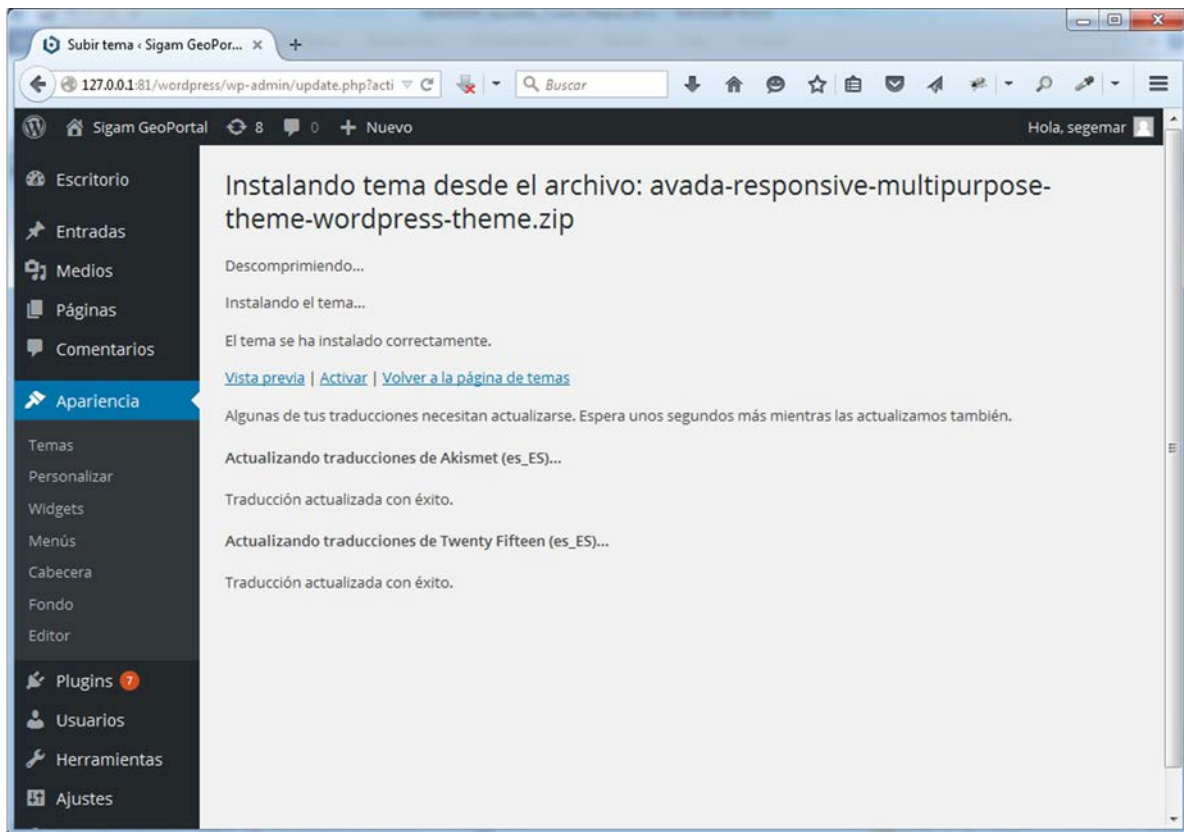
Subir tema ‹ Sigam GeoPor... ×
+
127.0.0.1:81/wordpress/wp-admin/update.php?acti
Buscar
Sigam GeoPortal 8 0 + Nuevo
Hola, segemar
Escritorio
Entradas
Medios
Páginas
Comentarios
Apariencia
Temas
Personalizar
Widgets
Menús
Cabecera
Fondo
Editor
Plugins 7
Usuarios
Herramientas
Ajustes

Instalando tema desde el archivo: avada-responsive-multipurpose-theme-wordpress-theme.zip

Descomprimiendo...

Instalando el tema...

El tema se ha instalado correctamente.

Vista previa | Activar | Volver a la página de temas

Algunas de tus traducciones necesitan actualizarse. Espera unos segundos más mientras las actualizamos también.

Actualizando traducciones de Akismet (es_ES)...

Traducción actualizada con éxito.

Actualizando traducciones de Twenty Fifteen (es_ES)...

Traducción actualizada con éxito.